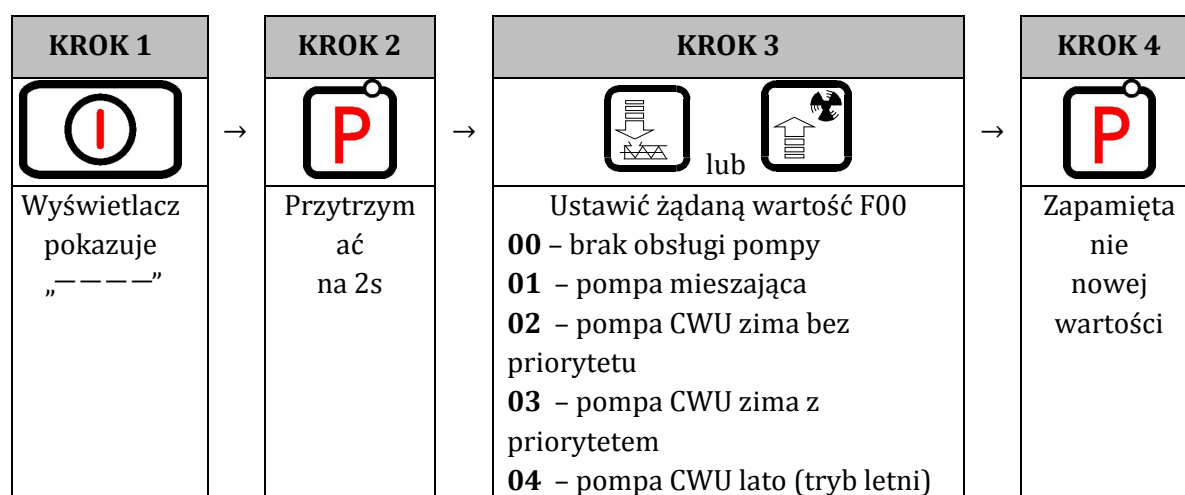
| KROK 1 | | KROK 2 | | KROK 3 | | KROK 4 |
|---|---|---|---|---|---|---|
| I | → | P | → | lub | → | P |
| Wyświetlacz pokazuje „————” | | Przytrzymać na 2s | | Ustawić żądaną wartość F00<br>**00** – brak obsługi pompy<br>**01** – pompa mieszająca<br>**02** – pompa CWU zima bez priorytetu<br>**03** – pompa CWU zima z priorytetem<br>**04** – pompa CWU lato (tryb letni) | | Zapamiętanie nowej wartości |